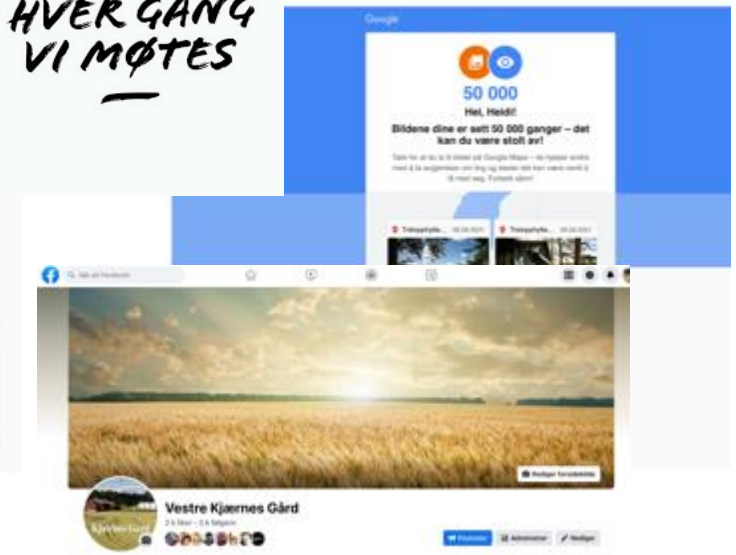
HVER GANG VI MØTES

Google

50 000

Hei, Heidi!

Bildene dine er sett 50 000 ganger – det kan du være stolt av!

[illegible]

Trimpphytta... 08.08.2021

Trimpphytta... 08.08.2021

Søk på Facebook

Rediger forsidebilde

Vestre Kjærnes Gård

2 k liker · 2 k følgere

Promoter

Administrer

Rediger